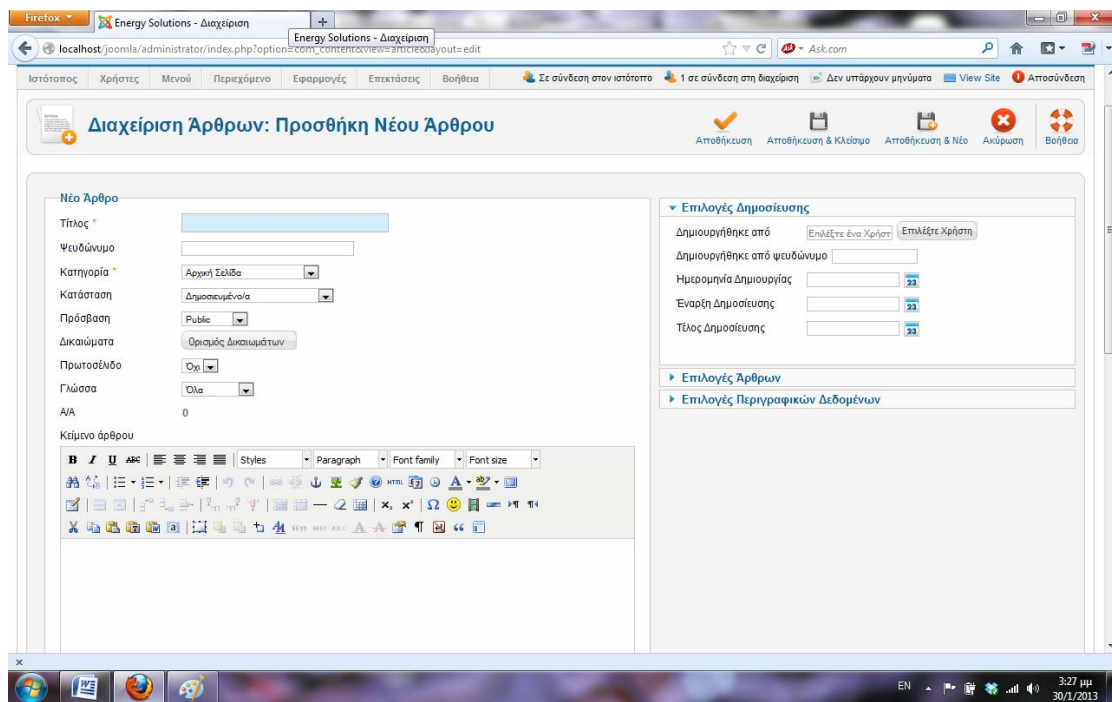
Firefox
Energy Solutions - Διαχείριση
+
Energy Solutions - Διαχείριση
localhost/joomla/administrator/index.php?option=com_content&view=article&layout=edit
Ask.com

Ιστότοπος Χρήστες Μενού Περιεχόμενο Εφαρμογές Επεκτάσεις Βοήθεια
Σε σύνδεση στον ιστότοπο 1 σε σύνδεση στη διαχείριση Δεν υπάρχουν μηνύματα View Site Αποσύνδεση

Διαχείριση Άρθρων: Προσθήκη Νέου Άρθρου

Αποθήκευση Αποθήκευση & Κλείσιμο Αποθήκευση & Νέο Ακύρωση Βοήθεια

Νέο Άρθρο
Τίτλος *
Ψευδώνυμο
Κατηγορία * Αρχική Σελίδα
Κατάσταση Δημοσιευμένο/α
Πρόσβαση Public
Δικαιώματα Ορισμός Δικαιωμάτων
Πρωτοσέλιδο Όχι
Γλώσσα Όλα
Α/Α 0
Κείμενο άρθρου

Styles Paragraph Font family Font size

▾ Επιλογές Δημοσίευσης
Δημιουργήθηκε από Επιλέξτε ένα Χρήστ Επιλέξτε Χρήστη
Δημιουργήθηκε από ψευδώνυμο
Ημερομηνία Δημιουργίας 23
Έναρξη Δημοσίευσης 23
Τέλος Δημοσίευσης 23

▸ Επιλογές Άρθρων
▸ Επιλογές Περιγραφικών Δεδομένων

×
EN 3:27 μμ 30/1/2013